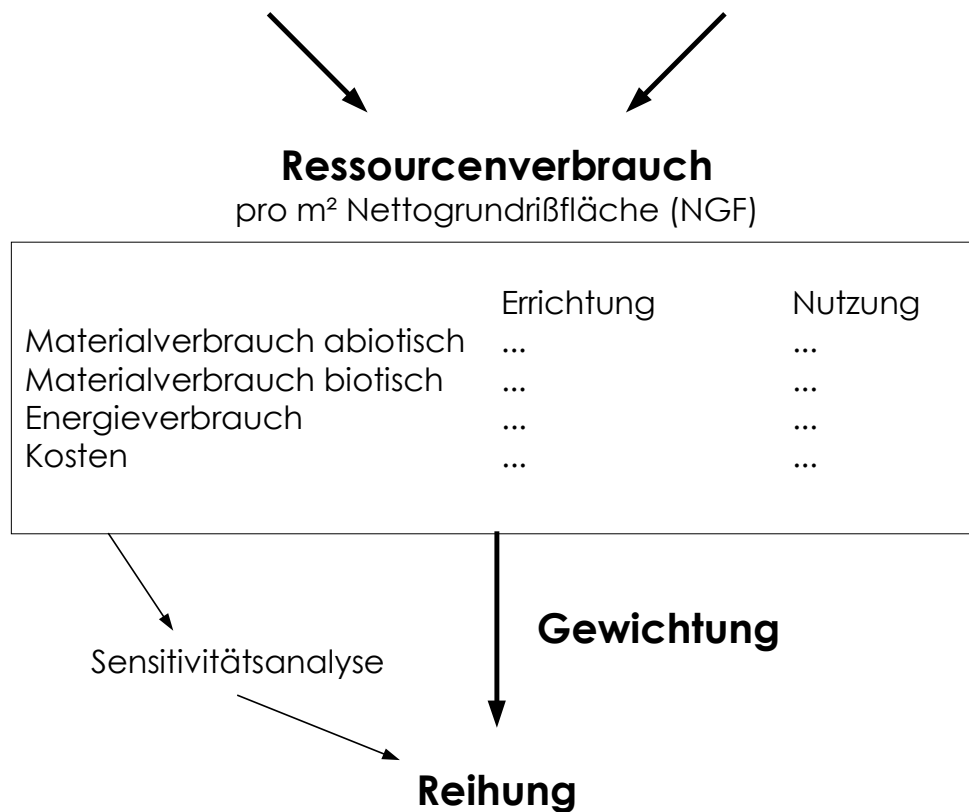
**Ressourcenverbrauch**
pro m² Nettogrundrißfläche (NGF)

| | Errichtung | Nutzung |
|---|---|---|
| Materialverbrauch abiotisch | ... | ... |
| Materialverbrauch biotisch | ... | ... |
| Energieverbrauch | ... | ... |
| Kosten | ... | ... |

Sensitivitätsanalyse

**Gewichtung**

**Reihung**